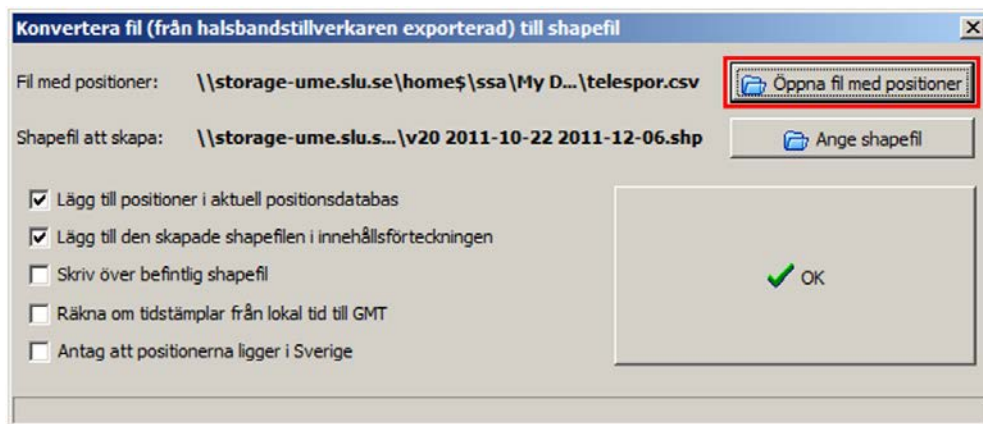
Konvertera fil (från halsbandstillverkaren exporterad) till shapefil

×

Fil med positioner: \\storage-ume.slu.se\home$\ssa\My D...\telespor.csv

Öppna fil med positioner

Shapefil att skapa: \\storage-ume.slu.s...\v20 2011-10-22 2011-12-06.shp

Ange shapefil

Lägg till positioner i aktuell positionsdatabas

Lägg till den skapade shapefilen i innehållsförteckningen

Skriv över befintlig shapefil

Räkna om tidstämplar från lokal tid till GMT

Antag att positionerna ligger i Sverige

OK